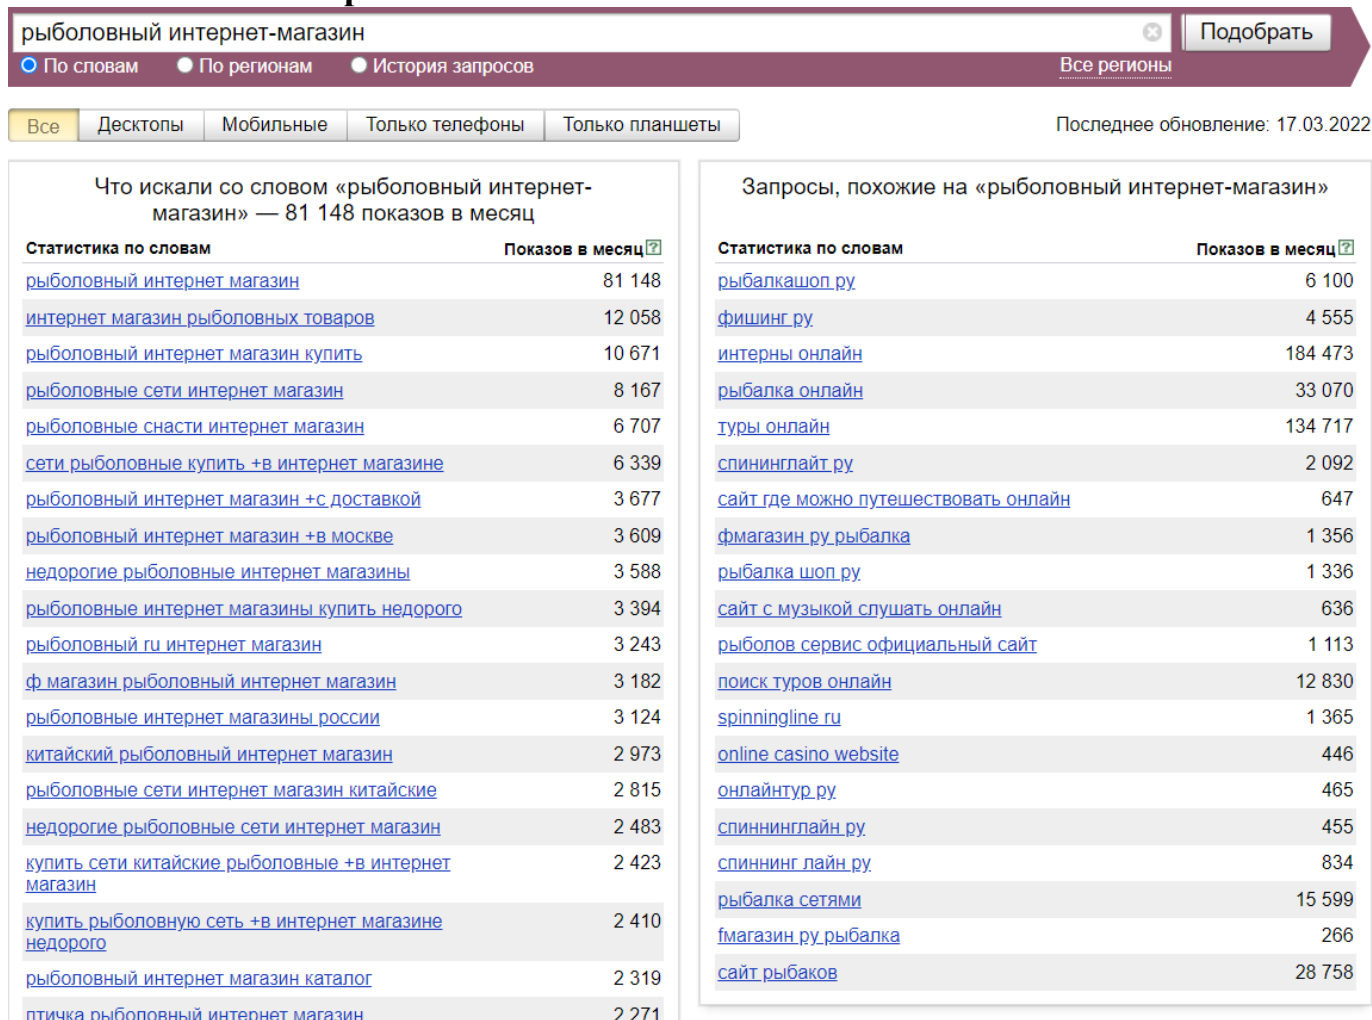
рыболовный интернет-магазин

Подобрать

По словам  По регионам  История запросов  Все регионы

Все | Десктопы | Мобильные | Только телефоны | Только планшеты

Последнее обновление: 17.03.2022

Что искали со словом «рыболовный интернет-магазин» — 81 148 показов в месяц

| Статистика по словам | Показов в месяц |
|---|---|
| рыболовный интернет магазин | 81 148 |
| интернет магазин рыболовных товаров | 12 058 |
| рыболовный интернет магазин купить | 10 671 |
| рыболовные сети интернет магазин | 8 167 |
| рыболовные снасти интернет магазин | 6 707 |
| сети рыболовные купить +в интернет магазине | 6 339 |
| рыболовный интернет магазин +с доставкой | 3 677 |
| рыболовный интернет магазин +в москве | 3 609 |
| недорогие рыболовные интернет магазины | 3 588 |
| рыболовные интернет магазины купить недорого | 3 394 |
| рыболовный ru интернет магазин | 3 243 |
| ф магазин рыболовный интернет магазин | 3 182 |
| рыболовные интернет магазины россии | 3 124 |
| китайский рыболовный интернет магазин | 2 973 |
| рыболовные сети интернет магазин китайские | 2 815 |
| недорогие рыболовные сети интернет магазин | 2 483 |
| купить сети китайские рыболовные +в интернет магазин | 2 423 |
| купить рыболовную сеть +в интернет магазине недорого | 2 410 |
| рыболовный интернет магазин каталог | 2 319 |
| птичка рыболовный интернет магазин | 2 271 |

Запросы, похожие на «рыболовный интернет-магазин»

| Статистика по словам | Показов в месяц |
|---|---|
| рыбалкашоп ру | 6 100 |
| фишинг ру | 4 555 |
| интерны онлайн | 184 473 |
| рыбалка онлайн | 33 070 |
| туры онлайн | 134 717 |
| спининглайт ру | 2 092 |
| сайт где можно путешествовать онлайн | 647 |
| фмагазин ру рыбалка | 1 356 |
| рыбалка шоп ру | 1 336 |
| сайт с музыкой слушать онлайн | 636 |
| рыболов сервис официальный сайт | 1 113 |
| поиск туров онлайн | 12 830 |
| spinningline ru | 1 365 |
| online casino website | 446 |
| онлайнтур ру | 465 |
| спиннинглайн ру | 455 |
| спиннинг лайн ру | 834 |
| рыбалка сетями | 15 599 |
| fмагазин ру рыбалка | 266 |
| сайт рыбаков | 28 758 |